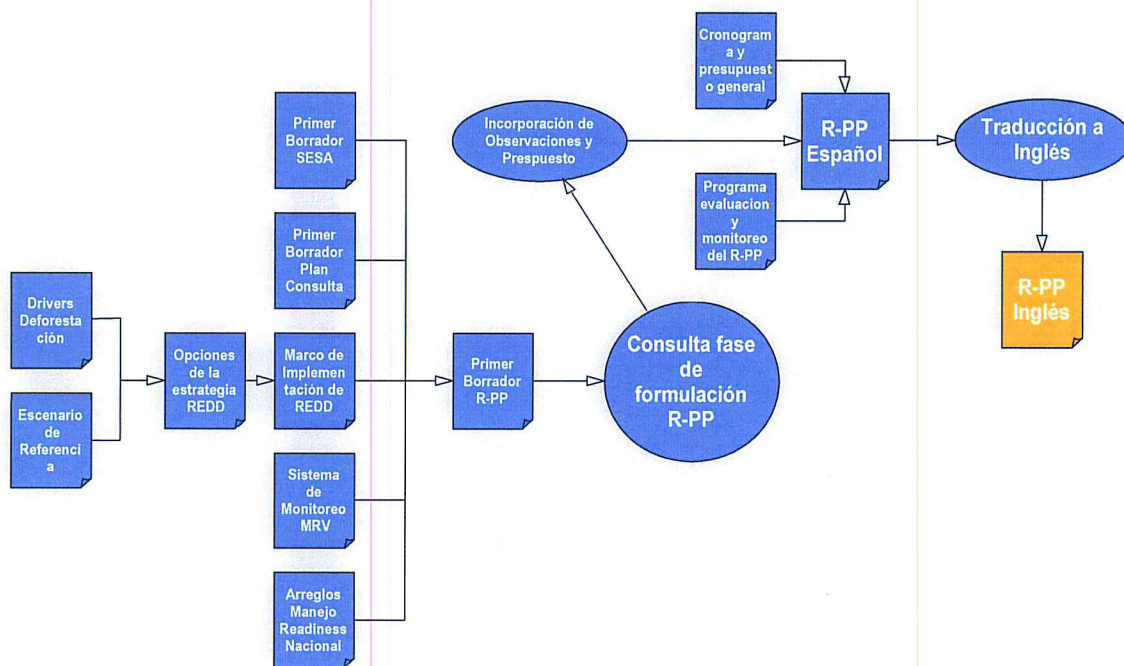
Drivers Deforestación

Escenario de Referencia

Opciones de la estrategia REDD

Primer Borrador SESA

Primer Borrador Plan Consulta

Marco de Implementación de REDD

Sistema de Monitoreo MRV

Arreglos Manejo Readiness Nacional

Primer Borrador R-PP

Consulta fase de formulación R-PP

Incorporación de Observaciones y Prespuesto

Cronograma y presupuesto general

Programa evaluacion y monitoreo del R-PP

R-PP Español

Traducción a Inglés

R-PP Inglés